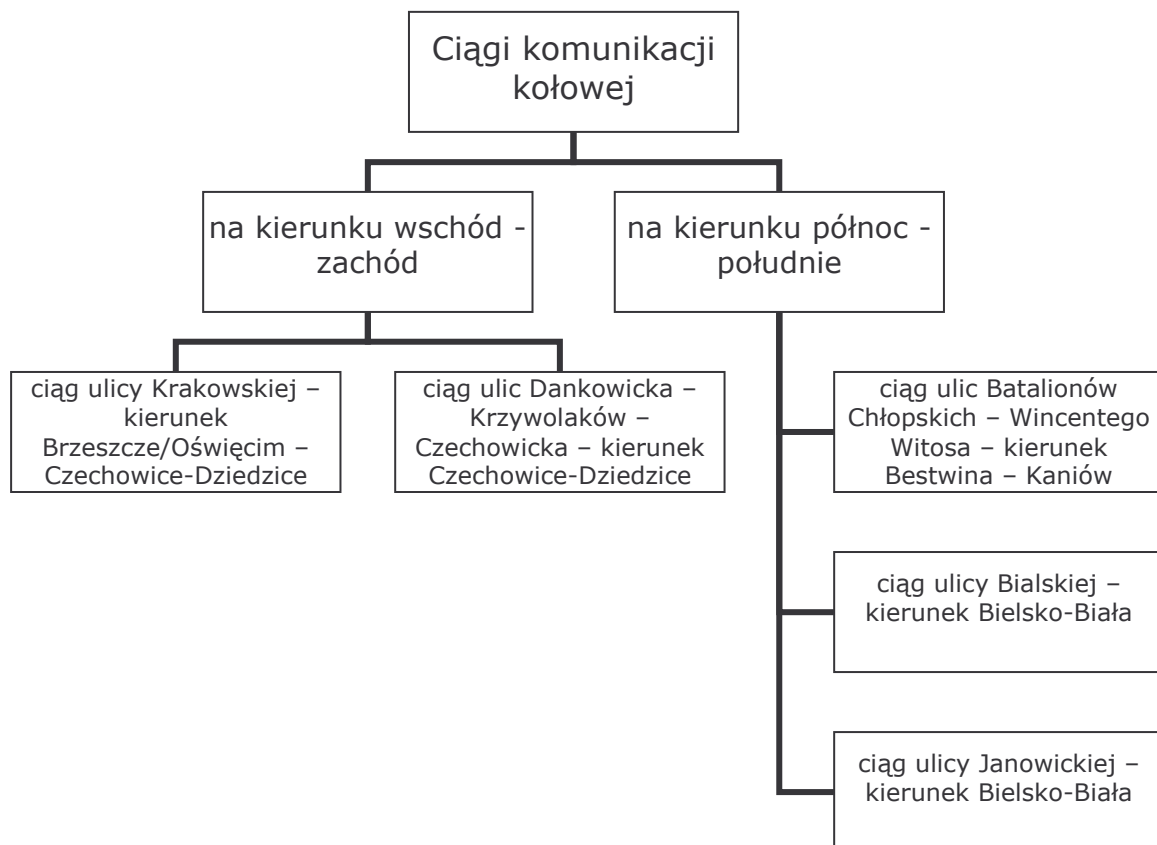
Ciągi komunikacji kołowej

na kierunku wschód - zachód

na kierunku północ - południe

ciąg ulicy Krakowskiej – kierunek Brzeszcze/Oświęcim – Czechowice-Dziedzice

ciąg ulic Dankowicka – Krzywolaków – Czechowicka – kierunek Czechowice-Dziedzice

ciąg ulic Batalionów Chłopskich – Wincentego Witosa – kierunek Bestwina – Kaniów

ciąg ulicy Bialskiej – kierunek Bielsko-Biała

ciąg ulicy Janowickiej – kierunek Bielsko-Biała